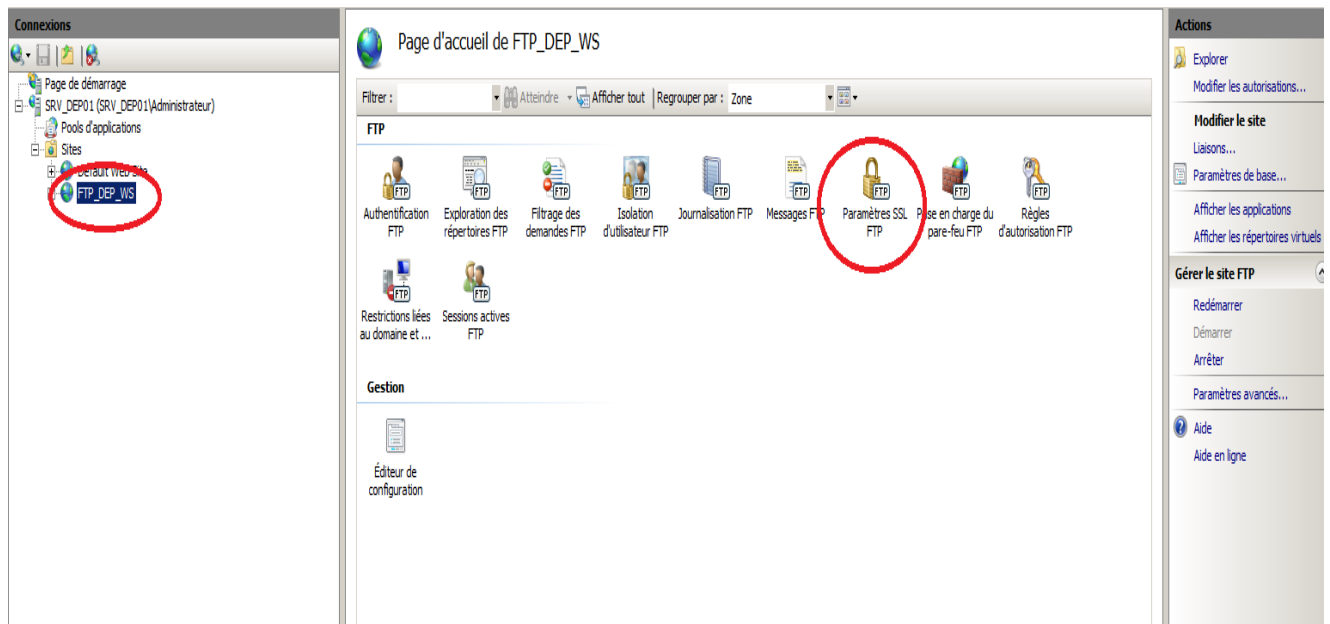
Connexions

Page de démarrage
SRV_DEP01 (SRV_DEP01\Administrateur)
Pools d'applications
Sites
Default Web Site
FTP_DEP_WS

Page d'accueil de FTP_DEP_WS

Filtrer : Atteindre Afficher tout Regrouper par : Zone

FTP

Authentification FTP
Exploration des répertoires FTP
Filtrage des demandes FTP
Isolation d'utilisateur FTP
Journalisation FTP
Messages FTP
Paramètres SSL FTP
Prise en charge du pare-feu FTP
Règles d'autorisation FTP
Restrictions liées au domaine et ...
Sessions actives FTP

Gestion

Éditeur de configuration

Actions

Explorer
Modifier les autorisations...
Modifier le site
Liaisons...
Paramètres de base...
Afficher les applications
Afficher les répertoires virtuels
Gérer le site FTP
Redémarrer
Démarrer
Arrêter
Paramètres avancés...
Aide
Aide en ligne